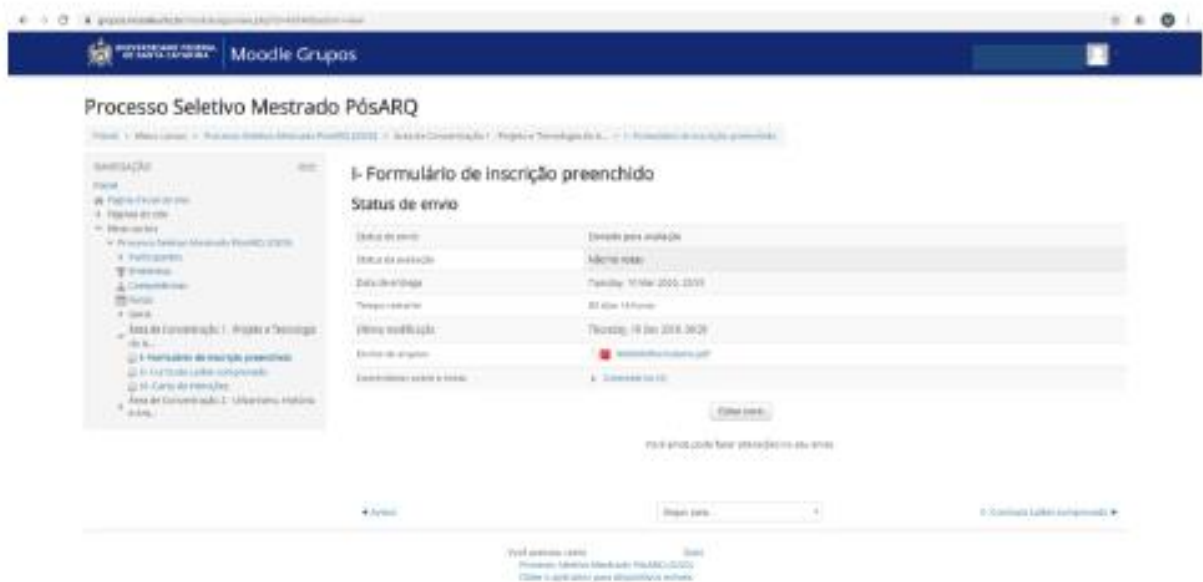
UNIVERSIDADE FEDERAL DE SANTA CATARINA | Moodle Grupos

Processo Seletivo Mestrado PósARQ

Painel > Meus cursos > Processo Seletivo Mestrado PósARQ (2020) > Área de Concentração I - Projeto e Tecnologia do A... > I- Formulário de inscrição preenchido

NAVEGAÇÃO
Painel
Página inicial do site
Páginas do site
Meus cursos
Processo Seletivo Mestrado PósARQ (2020)
Participantes
Emblemas
Competências
Notas
Geral
Área de Concentração I - Projeto e Tecnologia do A...
I- Formulário de inscrição preenchido
II- Currículo Lattes comprovado
III- Carta de intenções
Área de Concentração 2 - Urbanismo, História e Arq...

I- Formulário de inscrição preenchido

Status de envio

| Status de envio | Enviado para avaliação |
|---|---|
| Status da avaliação | Não há notas |
| Data de entrega | Tuesday, 10 Mar 2020, 23:59 |
| Tempo restante | 80 dias 14 horas |
| Última modificação | Thursday, 19 Dec 2019, 09:20 |
| Envios de arquivo | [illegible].pdf |
| Comentários sobre o envio | Comentários (0) |

Editar envio

Você ainda pode fazer alterações no seu envio

◄ Avisos

Seguir para...

II- Currículo Lattes comprovado ►

Você acessou como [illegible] (Sair)
Processo Seletivo Mestrado PósARQ (2020)
Obter o aplicativo para dispositivos móveis